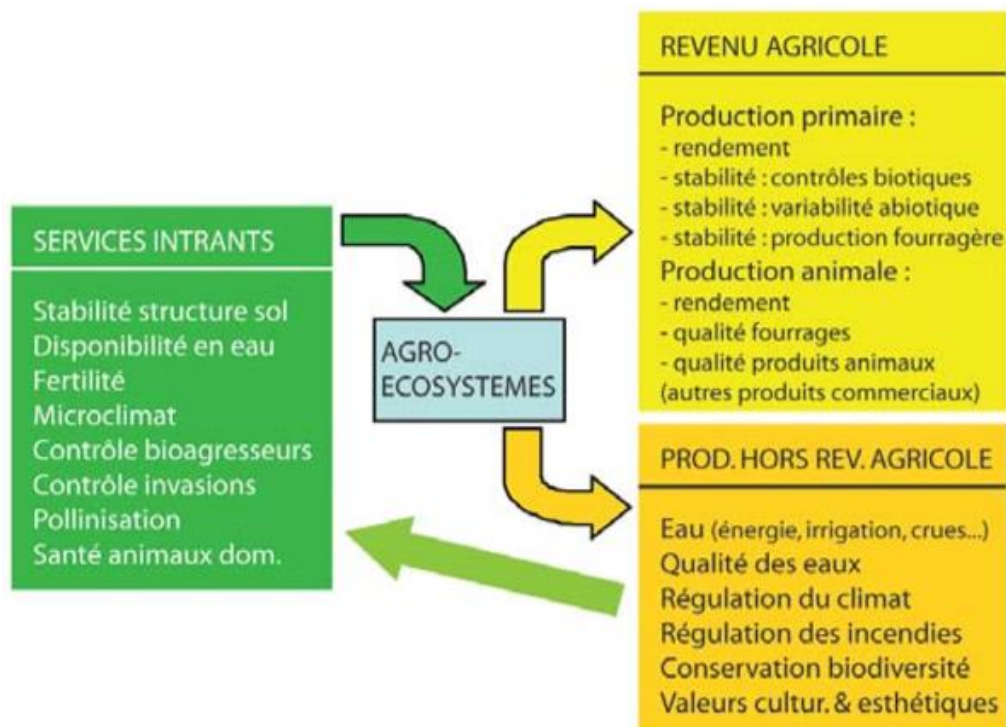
SERVICES INTRANTS

Stabilité structure sol
Disponibilité en eau
Fertilité
Microclimat
Contrôle bioagresseurs
Contrôle invasions
Pollinisation
Santé animaux dom.

AGRO-ECOSYSTEMES

REVENU AGRICOLE

Production primaire :
- rendement
- stabilité : contrôles biotiques
- stabilité : variabilité abiotique
- stabilité : production fourragère
Production animale :
- rendement
- qualité fourrages
- qualité produits animaux
(autres produits commerciaux)

PROD. HORS REV. AGRICOLE

Eau (énergie, irrigation, crues...)
Qualité des eaux
Régulation du climat
Régulation des incendies
Conservation biodiversité
Valeurs cultur. & esthétiques